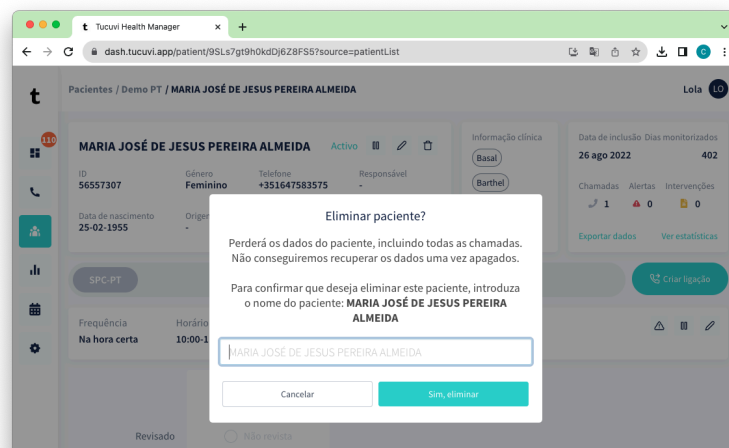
t Tucuvi Health Manager ×

dash.tucuvi.app/patient/9SLs7gt9h0kdDj6Z8FS5?source=patientList

t

Pacientes / Demo PT / MARIA JOSÉ DE JESUS PEREIRA ALMEIDA

Lola LO

110

MARIA JOSÉ DE JESUS PEREIRA ALMEIDA Activo

ID 56557307
Género Feminino
Telefone +351647583575
Responsável -

Data de nascimento 25-02-1955
Origem -

Informação clínica
Basal
Barthel

Data de inclusão 26 ago 2022
Dias monitorizados 402

Chamadas 1
Alertas 0
Intervenções 0

Exportar dados
Ver estatísticas

SPC-PT

Criar ligação

Frequência Na hora certa
Horário 10:00-1

Revisado
Não revista

Eliminar paciente?

Perderá os dados do paciente, incluindo todas as chamadas. Não conseguiremos recuperar os dados uma vez apagados.

Para confirmar que deseja eliminar este paciente, introduza o nome do paciente: MARIA JOSÉ DE JESUS PEREIRA ALMEIDA

MARIA JOSÉ DE JESUS PEREIRA ALMEIDA

Cancelar
Sim, eliminar